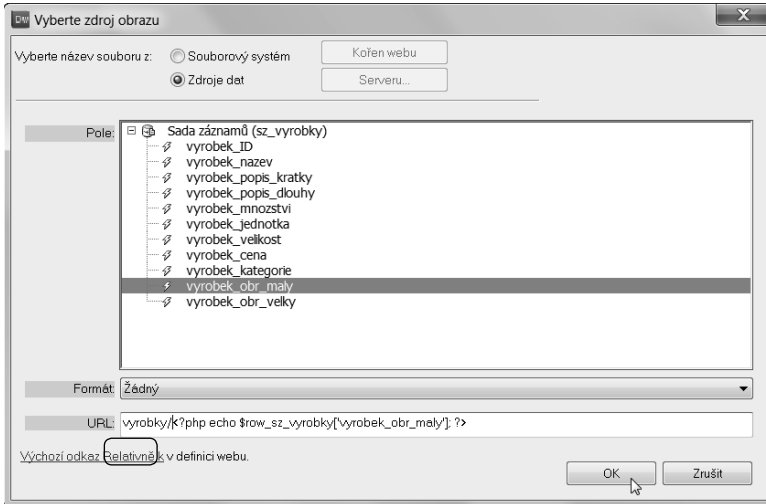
DW Vyberte zdroj obrazu

Vyberte název souboru z: Souborový systém Kořen webu
Zdroje dat Serveru...

Pole: Sada záznamů (sz_vyrobky)
vyrobek_ID
vyrobek_nazev
vyrobek_popis_kratky
vyrobek_popis_dlouhy
vyrobek_mnozstvi
vyrobek_jednotka
vyrobek_velikost
vyrobek_cena
vyrobek_kategorie
vyrobek_obr_maly
vyrobek_obr_velky

Formát: Žádný

URL: vyrobky/<?php echo $row_sz_vyrobky['vyrobek_obr_maly']; ?>

Výchozí odkaz Relativně k v definici webu.

OK Zrušit